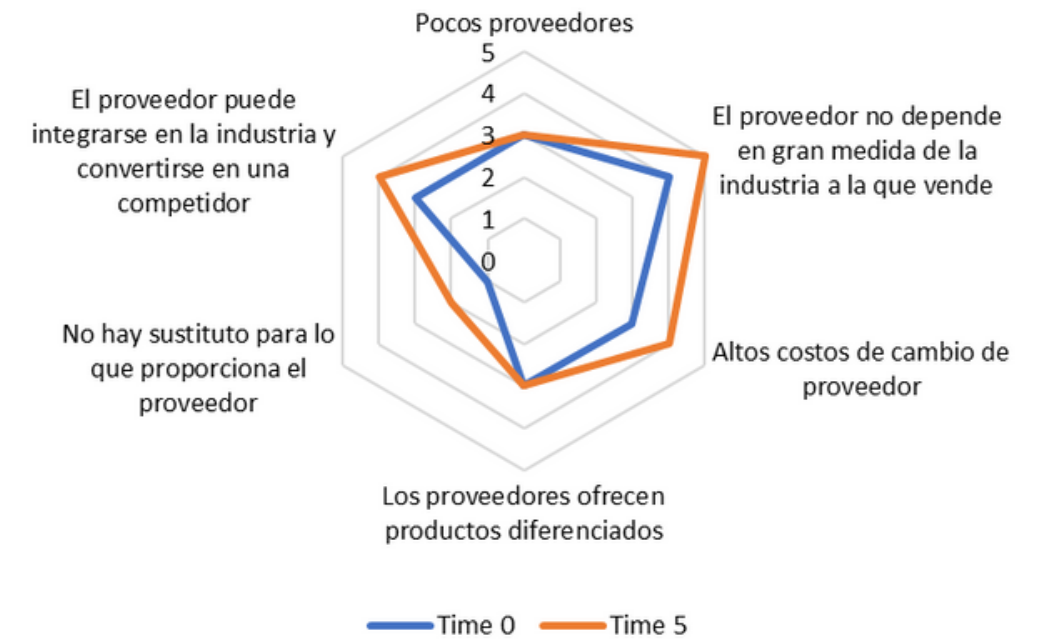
Pocos proveedores

5
4
3
2
1
0

El proveedor no depende en gran medida de la industria a la que vende

Altos costos de cambio de proveedor

Los proveedores ofrecen productos diferenciados

No hay sustituto para lo que proporciona el proveedor

El proveedor puede integrarse en la industria y convertirse en una competidor

Time 0   Time 5